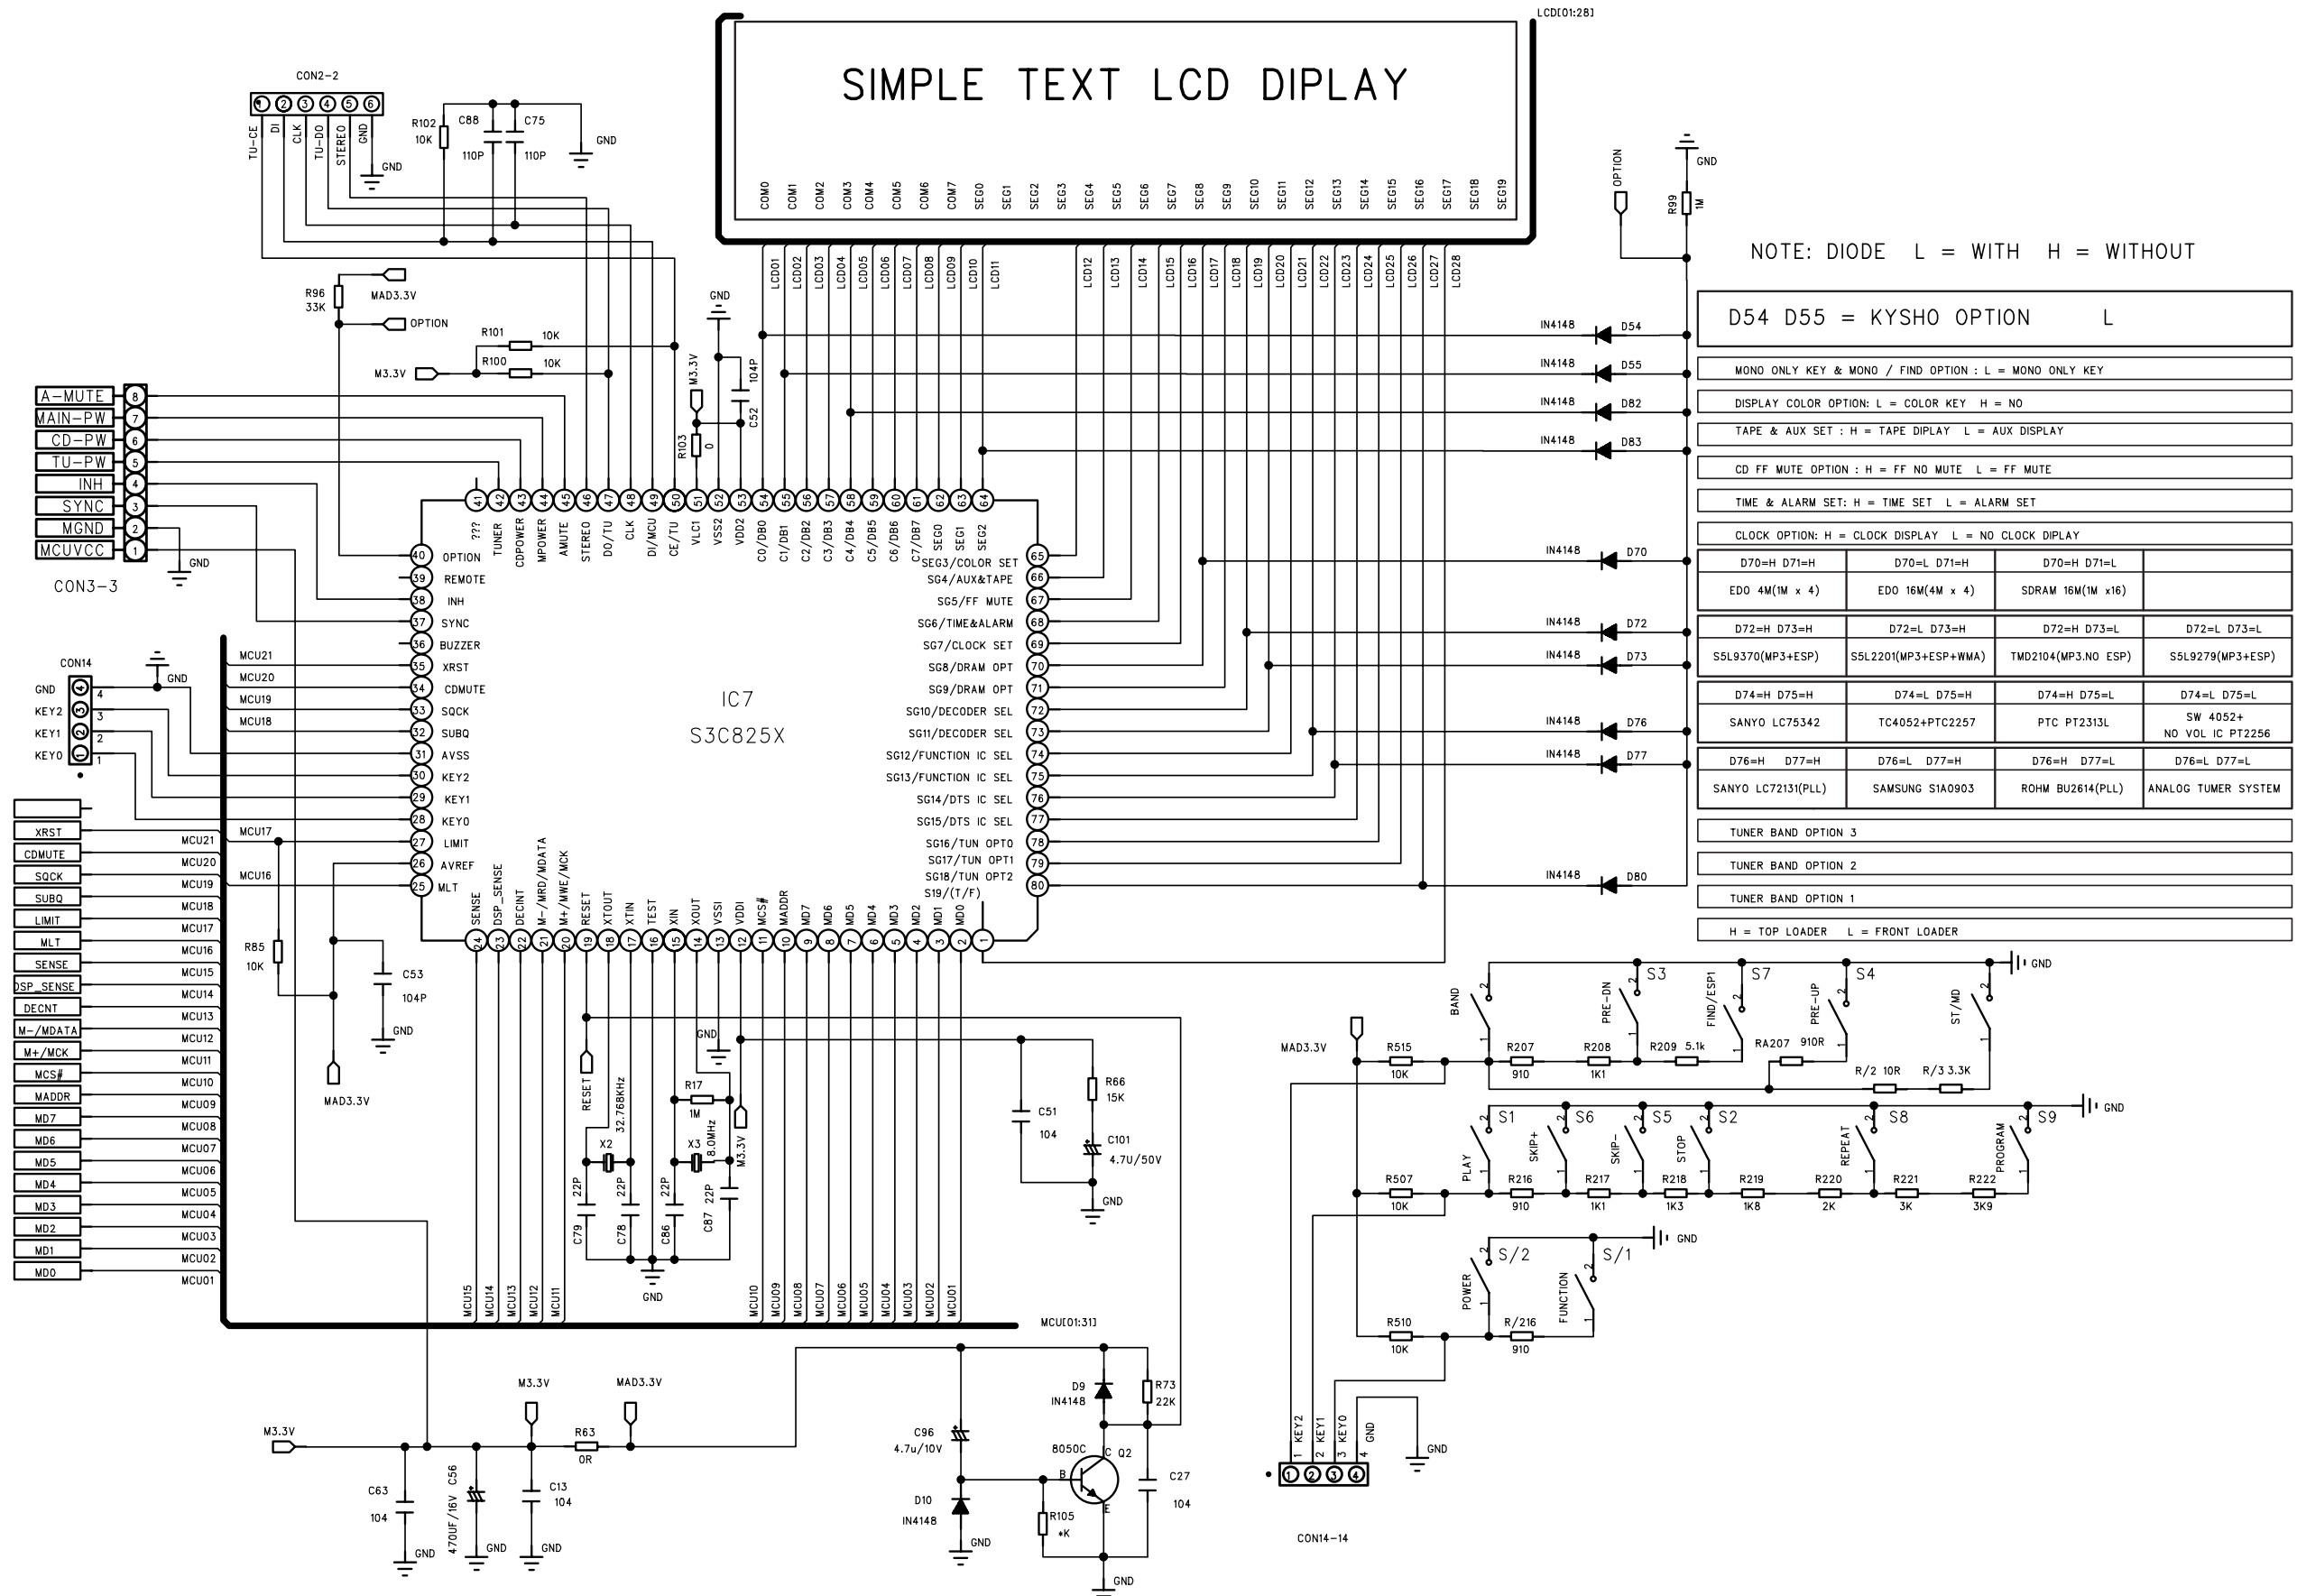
LCD[01:28]

SIMPLE TEXT LCD DIPLAY

COM0 COM1 COM2 COM3 COM4 COM5 COM6 COM7 SEG0 SEG1 SEG2 SEG3 SEG4 SEG5 SEG6 SEG7 SEG8 SEG9 SEG10 SEG11 SEG12 SEG13 SEG14 SEG15 SEG16 SEG17 SEG18 SEG19

LCD01 LCD02 LCD03 LCD04 LCD05 LCD06 LCD07 LCD08 LCD09 LCD10 LCD11 LCD12 LCD13 LCD14 LCD15 LCD16 LCD17 LCD18 LCD19 LCD20 LCD21 LCD22 LCD23 LCD24 LCD25 LCD26 LCD27 LCD28

CON2-2
1 2 3 4 5 6
TU-CE DI CLK TU-DO STEREO GND
GND
R102 10K
C88 110P
C75 110P
GND

R96 33K
MAD3.3V
OPTION
R101 10K
R100 10K
M3.3V
GND
M3.3V
104P
C52
R103 0

A-MUTE 8
MAIN-PW 7
CD-PW 6
TU-PW 5
INH 4
SYNC 3
MGND 2
MCUVCC 1
GND
CON3-3

41 42 43 44 45 46 47 48 49 50 51 52 53 54 55 56 57 58 59 60 61 62 63 64
??? TUNER CDPOWER MPOWER AMUTE STEREO DO/TU CLK DI/MCU CE/TU VLC1 VSS2 VDD2 C0/DB0 C1/DB1 C2/DB2 C3/DB3 C4/DB4 C5/DB5 C6/DB6 C7/DB7 SEG0 SEG1 SEG2

40 OPTION
39 REMOTE
38 INH
37 SYNC
36 BUZZER
35 XRST
34 CDMUTE
33 SQCK
32 SUBQ
31 AVSS
30 KEY2
29 KEY1
28 KEY0
27 LIMIT
26 AVREF
25 MLT

IC7
S3C825X

SEG3/COLOR SET 65
SG4/AUX&TAPE 66
SG5/FF MUTE 67
SG6/TIME&ALARM 68
SG7/CLOCK SET 69
SG8/DRAM OPT 70
SG9/DRAM OPT 71
SG10/DECODER SEL 72
SG11/DECODER SEL 73
SG12/FUNCTION IC SEL 74
SG13/FUNCTION IC SEL 75
SG14/DTS IC SEL 76
SG15/DTS IC SEL 77
SG16/TUN OPT0 78
SG17/TUN OPT1 79
SG18/TUN OPT2 80
S19/(T/F)

24 23 22 21 20 19 18 17 16 15 14 13 12 11 10 9 8 7 6 5 4 3 2 1
SENSE DSP_SENSE DECINT M-/MRD/MDATA M+/MWE/MCK RESET XTOUT XTIN TEST XIN XOUT VSSI VDDI MCS# MADDR MD7 MD6 MD5 MD4 MD2 MD1 MD0

CON14
GND 4
KEY2 3
KEY1 2
KEY0 1
GND
MCU21 MCU20 MCU19 MCU18 MCU17 MCU16

XRST CDMUTE SQCK SUBQ LIMIT MLT SENSE DSP_SENSE DECNT M-/MDATA M+/MCK MCS# MADDR MD7 MD6 MD5 MD4 MD3 MD2 MD1 MD0
MCU21 MCU20 MCU19 MCU18 MCU17 MCU16 MCU15 MCU14 MCU13 MCU12 MCU11 MCU10 MCU09 MCU08 MCU07 MCU06 MCU05 MCU04 MCU03 MCU02 MCU01

R85 10K
C53 104P
GND
MAD3.3V
RESET
32.768KHz
X2
R17 1M
X3 8.0MHz
M3.3V
GND
22P C79
22P C78
22P C86
22P C87
GND
MCU15 MCU14 MCU13 MCU12 MCU11 MCU10 MCU09 MCU08 MCU07 MCU06 MCU05 MCU04 MCU03 MCU02 MCU01
MCU[01:31]
C51 104
R66 15K
C101 4.7U/50V
GND

OPTION
GND
R99 1M
NOTE: DIODE L = WITH H = WITHOUT
IN4148 D54
IN4148 D55
IN4148 D82
IN4148 D83
IN4148 D70
IN4148 D72
IN4148 D73
IN4148 D76
IN4148 D77
IN4148 D80

D54 D55 = KYSHO OPTION L
MONO ONLY KEY & MONO / FIND OPTION : L = MONO ONLY KEY
DISPLAY COLOR OPTION: L = COLOR KEY H = NO
TAPE & AUX SET : H = TAPE DIPLAY L = AUX DISPLAY
CD FF MUTE OPTION : H = FF NO MUTE L = FF MUTE
TIME & ALARM SET: H = TIME SET L = ALARM SET
CLOCK OPTION: H = CLOCK DISPLAY L = NO CLOCK DIPLAY

| D70=H D71=H | D70=L D71=H | D70=H D71=L | |
|---|---|---|---|
| EDO 4M(1M x 4) | EDO 16M(4M x 4) | SDRAM 16M(1M x16) | |

| D72=H D73=H | D72=L D73=H | D72=H D73=L | D72=L D73=L |
|---|---|---|---|
| S5L9370(MP3+ESP) | S5L2201(MP3+ESP+WMA) | TMD2104(MP3.NO ESP) | S5L9279(MP3+ESP) |

| D74=H D75=H | D74=L D75=H | D74=H D75=L | D74=L D75=L |
|---|---|---|---|
| SANYO LC75342 | TC4052+PTC2257 | PTC PT2313L | SW 4052+ NO VOL IC PT2256 |

| D76=H D77=H | D76=L D77=H | D76=H D77=L | D76=L D77=L |
|---|---|---|---|
| SANYO LC72131(PLL) | SAMSUNG S1A0903 | ROHM BU2614(PLL) | ANALOG TUMER SYSTEM |

TUNER BAND OPTION 3
TUNER BAND OPTION 2
TUNER BAND OPTION 1
H = TOP LOADER L = FRONT LOADER

S3 S7 S4 GND
BAND PRE-DN FIND/ESP1 PRE-UP ST/MD
MAD3.3V
R515 10K
R207 910
R208 1K1
R209 5.1k
RA207 910R
R/2 10R
R/3 3.3K
S1 S6 S5 S2 S8 S9 GND
PLAY SKIP+ SKIP- STOP REPEAT PROGRAM
R507 10K
R216 910
R217 1K1
R218 1K3
R219 1K8
R220 2K
R221 3K
R222 3K9
S/2 S/1 GND
POWER FUNCTION
R510 10K
R/216 910
1 KEY2 2 KEY1 3 KEY0 4 GND
GND
CON14-14

M3.3V
C63 104
GND
470UF/16V C56
GND
M3.3V
C13 104
GND
R63 0R
MAD3.3V
C96 4.7u/10V
D10 IN4148
GND
D9 IN4148
R73 22K
8050C C Q2
B
E
R105 *K
C27 104
GND